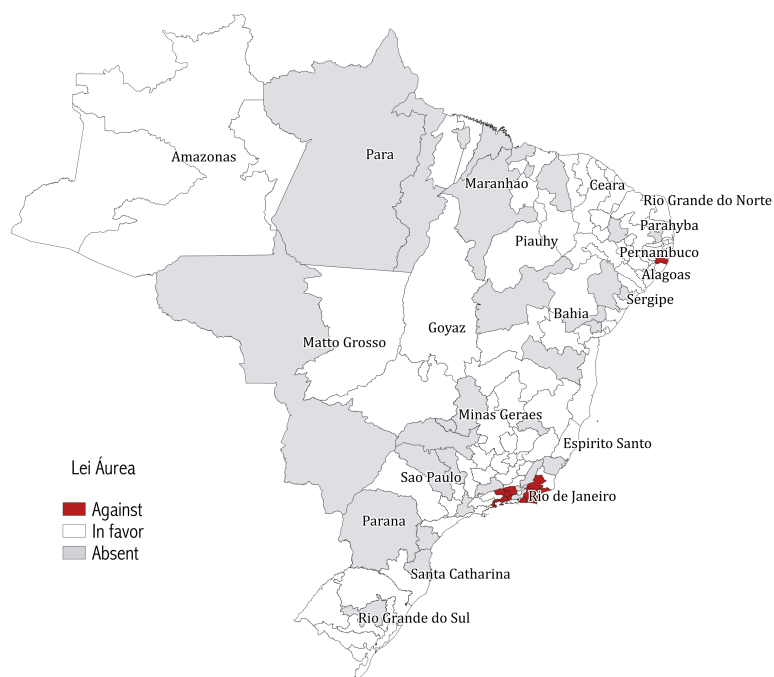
Amazonas
Para
Maranhao
Ceara
Rio Grande do Norte
Parahyba
Piauhy
Pernambuco
Alagoas
Sergipe
Bahia
Goyaz
Matto Grosso
Minas Geraes
Espirito Santo
Sao Paulo
Rio de Janeiro
Parana
Santa Catharina
Rio Grande do Sul

Lei Áurea
Against
In favor
Absent